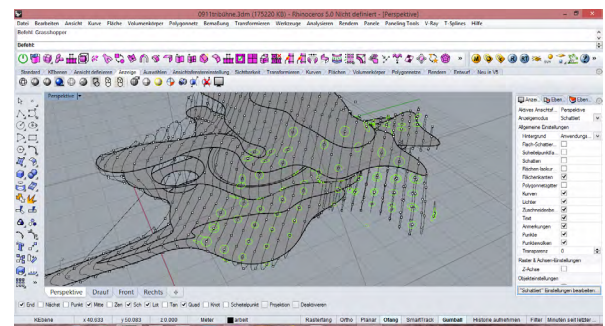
0911bbühne.3dm (175220 KB) - Rhinoceros 5.0 Nicht definiert - [Perspektive]

Datei Bearbeiten Ansicht Kurve Fläche Volumenkörper Polygonnetz Bemaßung Transformieren Werkzeuge Analysieren Rendern Panels Paneling Tools V-Ray T-Splines Hilfe

Befehl: Grasshopper

Befehl:

Standard Ebenen Ansicht definieren Anzeige Auswählen Ansichtsfensteranordnung Sichtbarkeit Transformieren Kurven Flächen Volumenkörper Polygonnetze Rendern Entwurf Neu in V5

Perspektive

Anze... Eben... Eben...

Aktives Ansichtsf... Perspektive

Anzeigemodus Schattiert

Allgemeine Einstellungen

Hintergrund Anwendungs...

Flach-Schatten...

Schnittpunktkla...

Schatten

Flächen farbtyp

Flächenkanten

Polygonnetzgitter

Kurven

Lichter

Zuschneidekan...

Text

Anmerkungen

Punkte

Punktewolken

Transparenz 0

Raster & Achsen-Einstellungen

Z-Achse

Objekteinstellungen

"Schattiert" Einstellungen bearbeiten...

Perspektive Draufl Front Rechts

End Nächst Punkt Mitte Zen Sch Lot Tan Quad Knot Schnittpunkt Projektion Deaktivieren

Kbbene x 40.633 y 10.093 z 0.000 Meter arbeit Rasterfang Ortho Planar Ofang SmartTrack Gumball Historie aufnehmen Filter Minuten seit letzter...